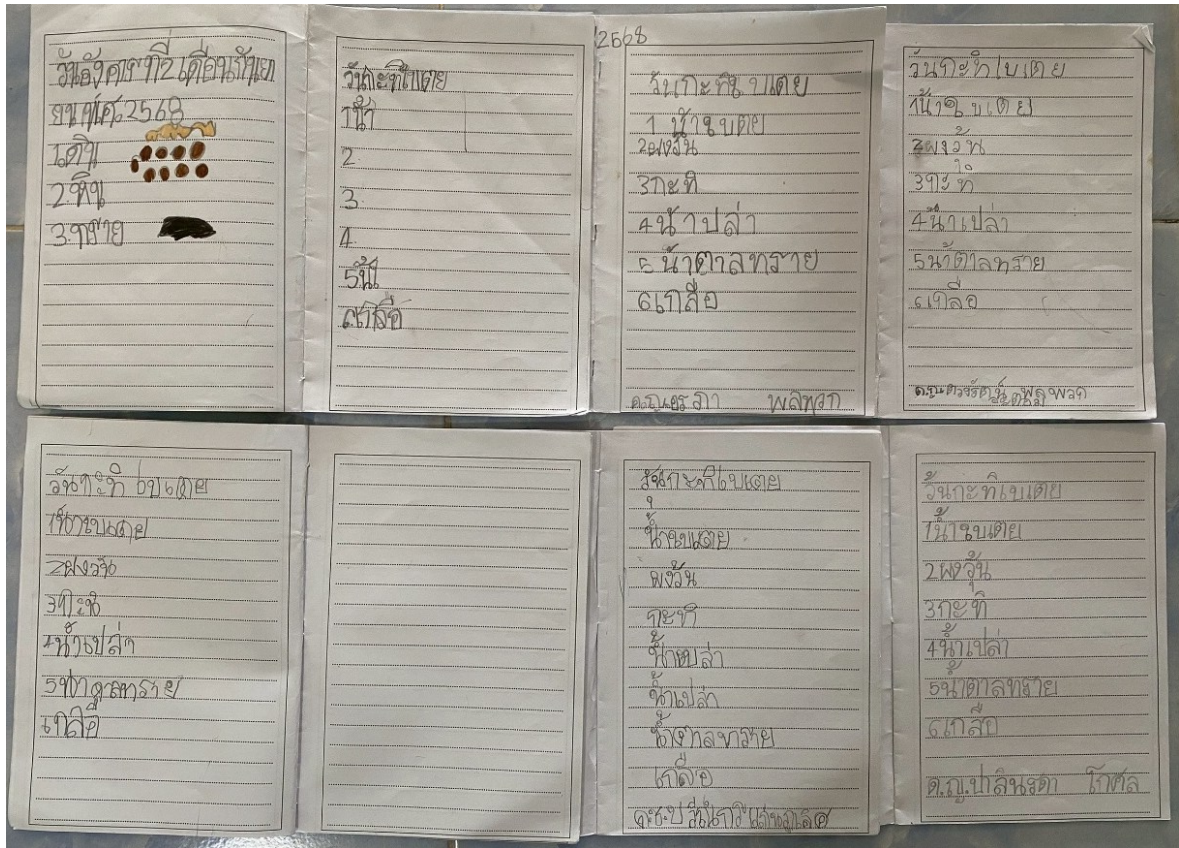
วันอังคารที่ 2 เดือนกันยายน พ.ศ. 2568
1 ดิน
2 หิน
3 ทราย

วันกะทิใบเตย
1 น้ำ
2
3
4
5 น้ำ
6 เกลือ

2568
วันกะทิใบเตย
1 น้ำใบเตย
2 ผงวุ้น
3 กะทิ
4 น้ำเปล่า
5 น้ำตาลทราย
6 เกลือ
ด.ญ.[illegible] พลพลา

วันกะทิใบเตย
1 น้ำใบเตย
2 ผงวุ้น
3 กะทิ
4 น้ำเปล่า
5 น้ำตาลทราย
6 เกลือ
ด.ญ.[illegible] พลพลา

วันกะทิใบเตย
1 น้ำใบเตย
2 ผงวุ้น
3 กะทิ
4 น้ำเปล่า
5 น้ำตาลทราย
6 เกลือ

วันกะทิใบเตย
น้ำใบเตย
ผงวุ้น
กะทิ
น้ำเปล่า
น้ำเปล่า
น้ำตาลทราย
เกลือ
ด.ช.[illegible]

วันกะทิใบเตย
1 น้ำใบเตย
2 ผงวุ้น
3 กะทิ
4 น้ำเปล่า
5 น้ำตาลทราย
6 เกลือ
ด.ญ.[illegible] โกศล